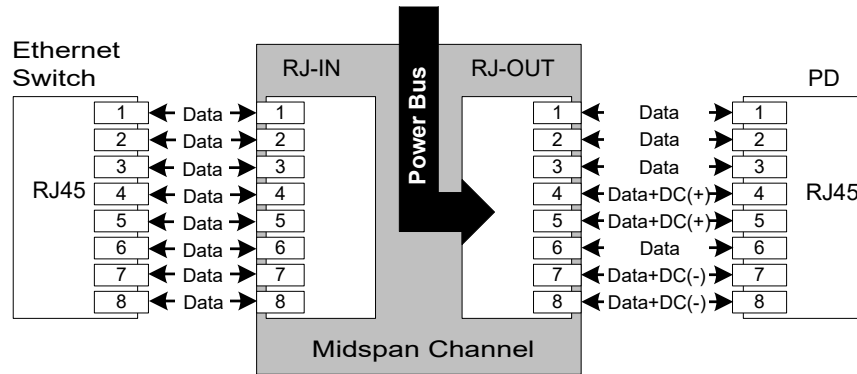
Ethernet Switch

RJ45

1
2
3
4
5
6
7
8

Data
Data
Data
Data
Data
Data
Data
Data

RJ-IN

1
2
3
4
5
6
7
8

Power Bus

RJ-OUT

1
2
3
4
5
6
7
8

Data
Data
Data
Data+DC(+)
Data+DC(+)
Data
Data+DC(-)
Data+DC(-)

PD

1
2
3
4
5
6
7
8

RJ45

Midspan Channel